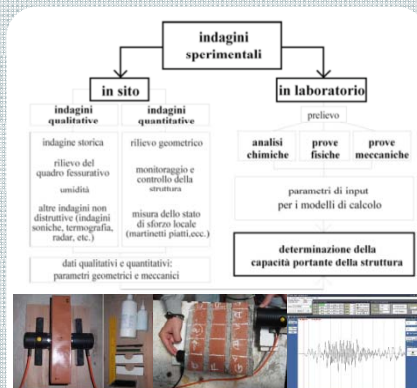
indagini sperimentali

in sito

indagini qualitative

indagine storica

rilievo del quadro fessurativo

umidità

altre indagini non distruttive (indagini soniche, termografia, radar, etc.)

indagini quantitative

rilievo geometrico

monitoraggio e controllo della struttura

misura dello stato di sforzo locale (martinetti piatti,ecc.)

dati qualitativi e quantitativi: parametri geometrici e meccanici

in laboratorio

prelievo

analisi chimiche

prove fisiche

prove meccaniche

parametri di input per i modelli di calcolo

determinazione della capacità portante della struttura